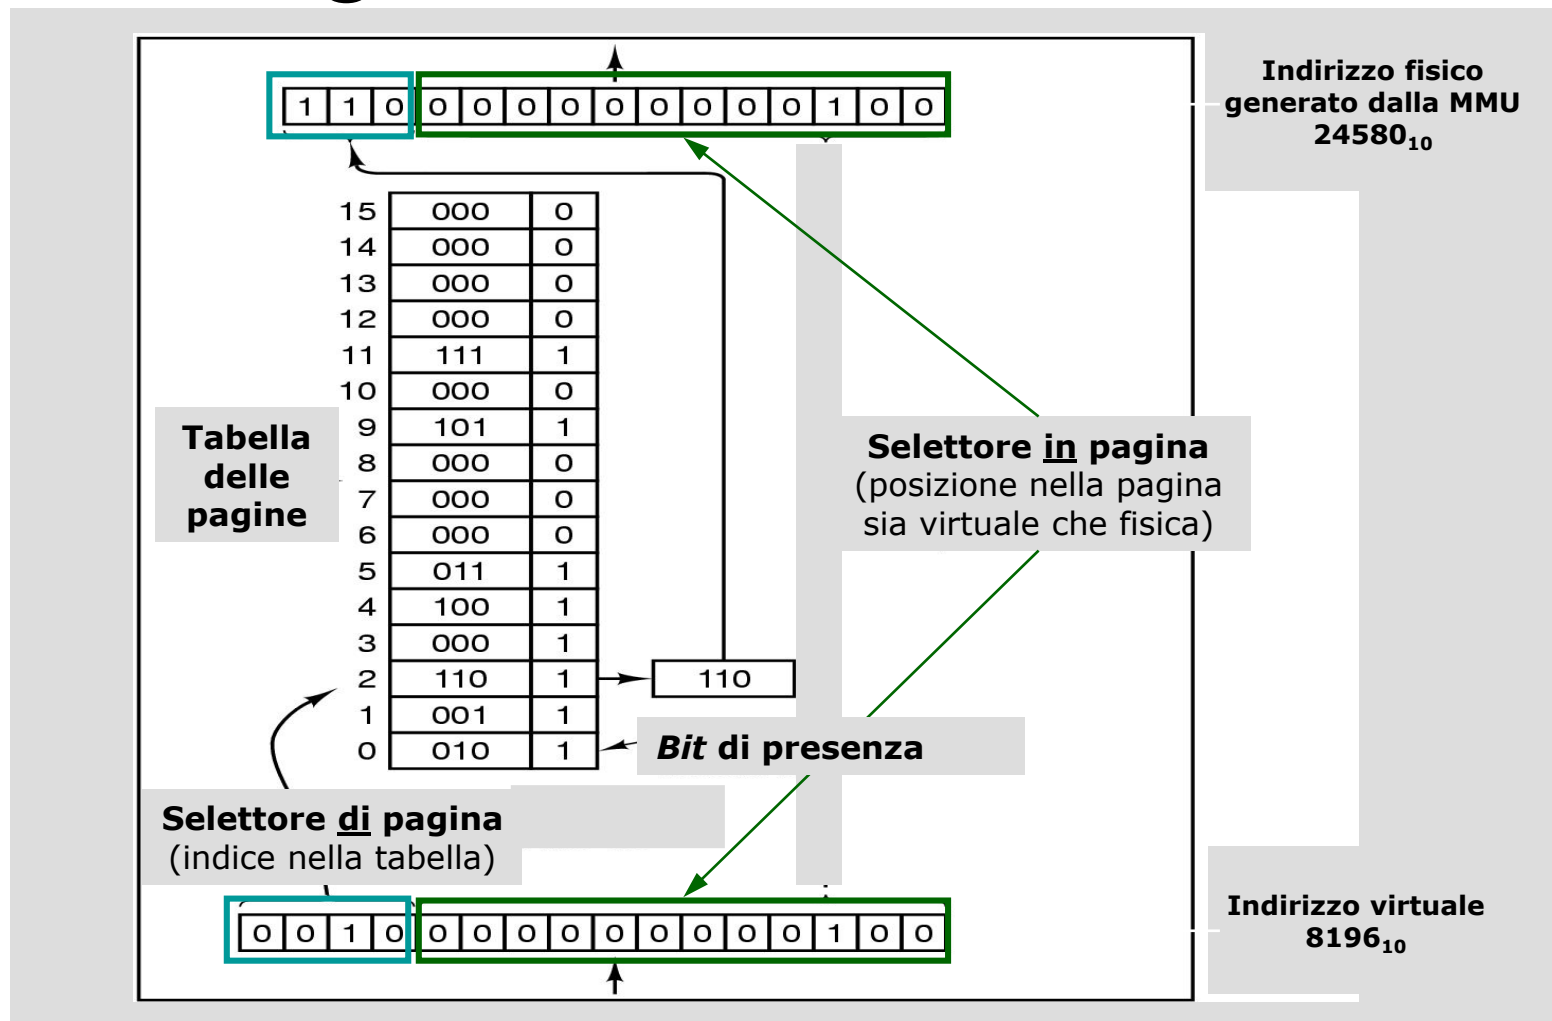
| 1 | 1 | 0 | 0 | 0 | 0 | 0 | 0 | 0 | 0 | 0 | 0 | 1 | 0 | 0 |
|---|---|---|---|---|---|---|---|---|---|---|---|---|---|---|

Indirizzo fisico generato dalla MMU $24580_{10}$

| | | |
|---|---|---|
| 15 | 000 | 0 |
| 14 | 000 | 0 |
| 13 | 000 | 0 |
| 12 | 000 | 0 |
| 11 | 111 | 1 |
| 10 | 000 | 0 |
| 9 | 101 | 1 |
| 8 | 000 | 0 |
| 7 | 000 | 0 |
| 6 | 000 | 0 |
| 5 | 011 | 1 |
| 4 | 100 | 1 |
| 3 | 000 | 1 |
| 2 | 110 | 1 |
| 1 | 001 | 1 |
| 0 | 010 | 1 |

110

Tabella delle pagine

Selettore in pagina
(posizione nella pagina sia virtuale che fisica)

Bit di presenza

Selettore di pagina
(indice nella tabella)

| 0 | 0 | 1 | 0 | 0 | 0 | 0 | 0 | 0 | 0 | 0 | 0 | 0 | 1 | 0 | 0 |
|---|---|---|---|---|---|---|---|---|---|---|---|---|---|---|---|

Indirizzo virtuale $8196_{10}$